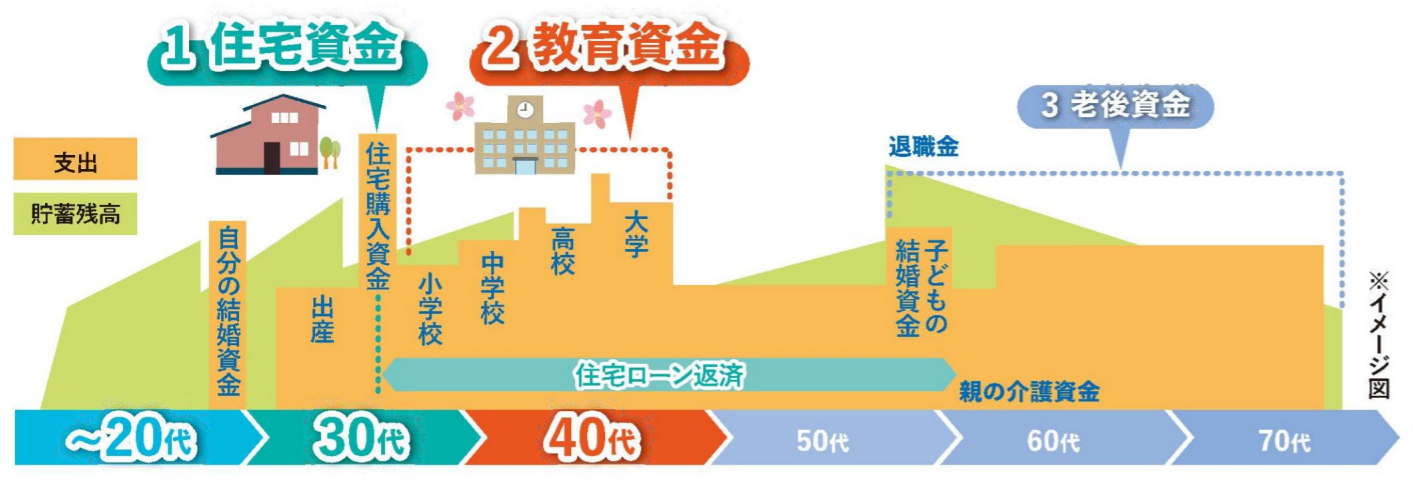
1 住宅資金

2 教育資金

3 老後資金

支出

貯蓄残高

自分の結婚資金

出産

住宅購入資金

小学校

中学校

高校

大学

退職金

子どもの結婚資金

住宅ローン返済

親の介護資金

※イメージ図

~20代

30代

40代

50代

60代

70代